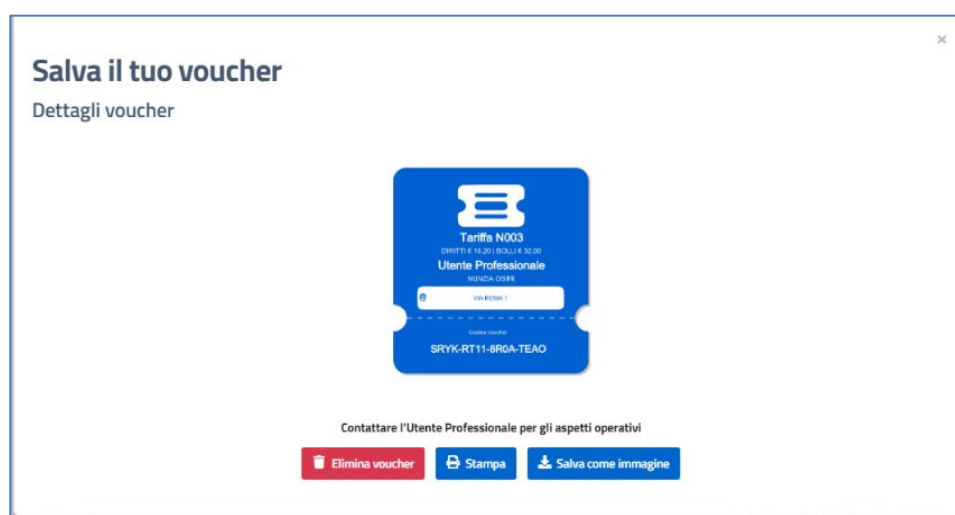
×

Salva il tuo voucher

Dettagli voucher

Tariffa N003

DIRITTI € 15,20 | BOLLI € 32,00

Utente Professionale

NUNZIA OSIRI

VIA ROMA 1

Codice voucher

SRYK-RT11-8R0A-TEAO

Contattare l'Utente Professionale per gli aspetti operativi

Elimina voucher

Stampa

Salva come immagine